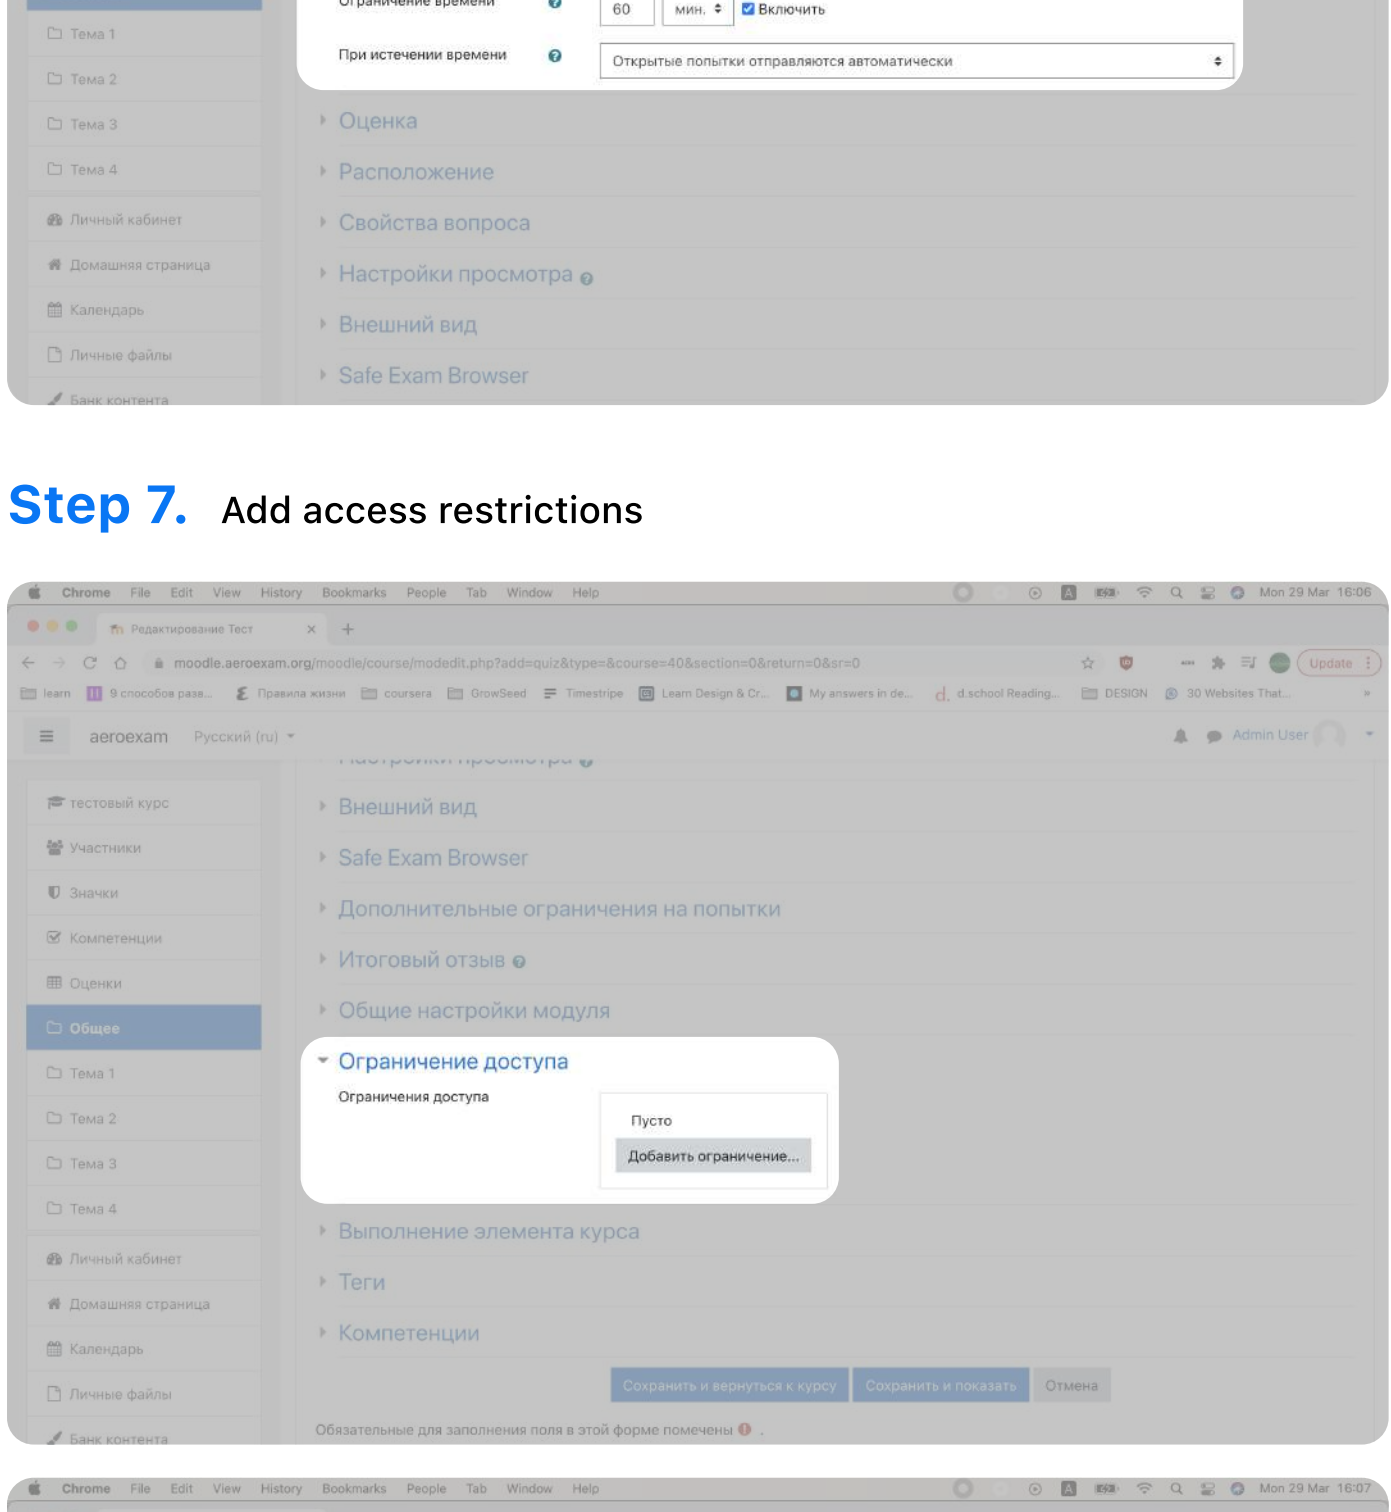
Тема 1
Тема 2
Тема 3
Тема 4
Личный кабинет
Домашняя страница
Календарь
Личные файлы
Банк контента

Ограничение времени
60 мин. Включить
При истечении времени
Открытые попытки отправляются автоматически

Оценка
Расположение
Свойства вопроса
Настройки просмотра
Внешний вид
Safe Exam Browser

Step 7. Add access restrictions

Chrome File Edit View History Bookmarks People Tab Window Help Mon 29 Mar 16:06
Редактирование Тест
moodle.aeroexam.org/moodle/course/modedit.php?add=quiz&type=&course=40&section=0&return=0&sr=0
Update
learn 9 способов разв... Правила жизни coursera GrowSeed Timestripe Learn Design & Cr... My answers in de... d.school Reading... DESIGN 30 Websites That...
aeroexam Русский (ru)
Admin User

тестовый курс
Участники
Значки
Компетенции
Оценки
Общее
Тема 1
Тема 2
Тема 3
Тема 4
Личный кабинет
Домашняя страница
Календарь
Личные файлы
Банк контента

Настройки просмотра
Внешний вид
Safe Exam Browser
Дополнительные ограничения на попытки
Итоговый отзыв
Общие настройки модуля
Ограничение доступа
Ограничения доступа
Пусто
Добавить ограничение...
Выполнение элемента курса
Теги
Компетенции
Сохранить и вернуться к курсу Сохранить и показать Отмена
Обязательные для заполнения поля в этой форме помечены .

Chrome File Edit View History Bookmarks People Tab Window Help Mon 29 Mar 16:07